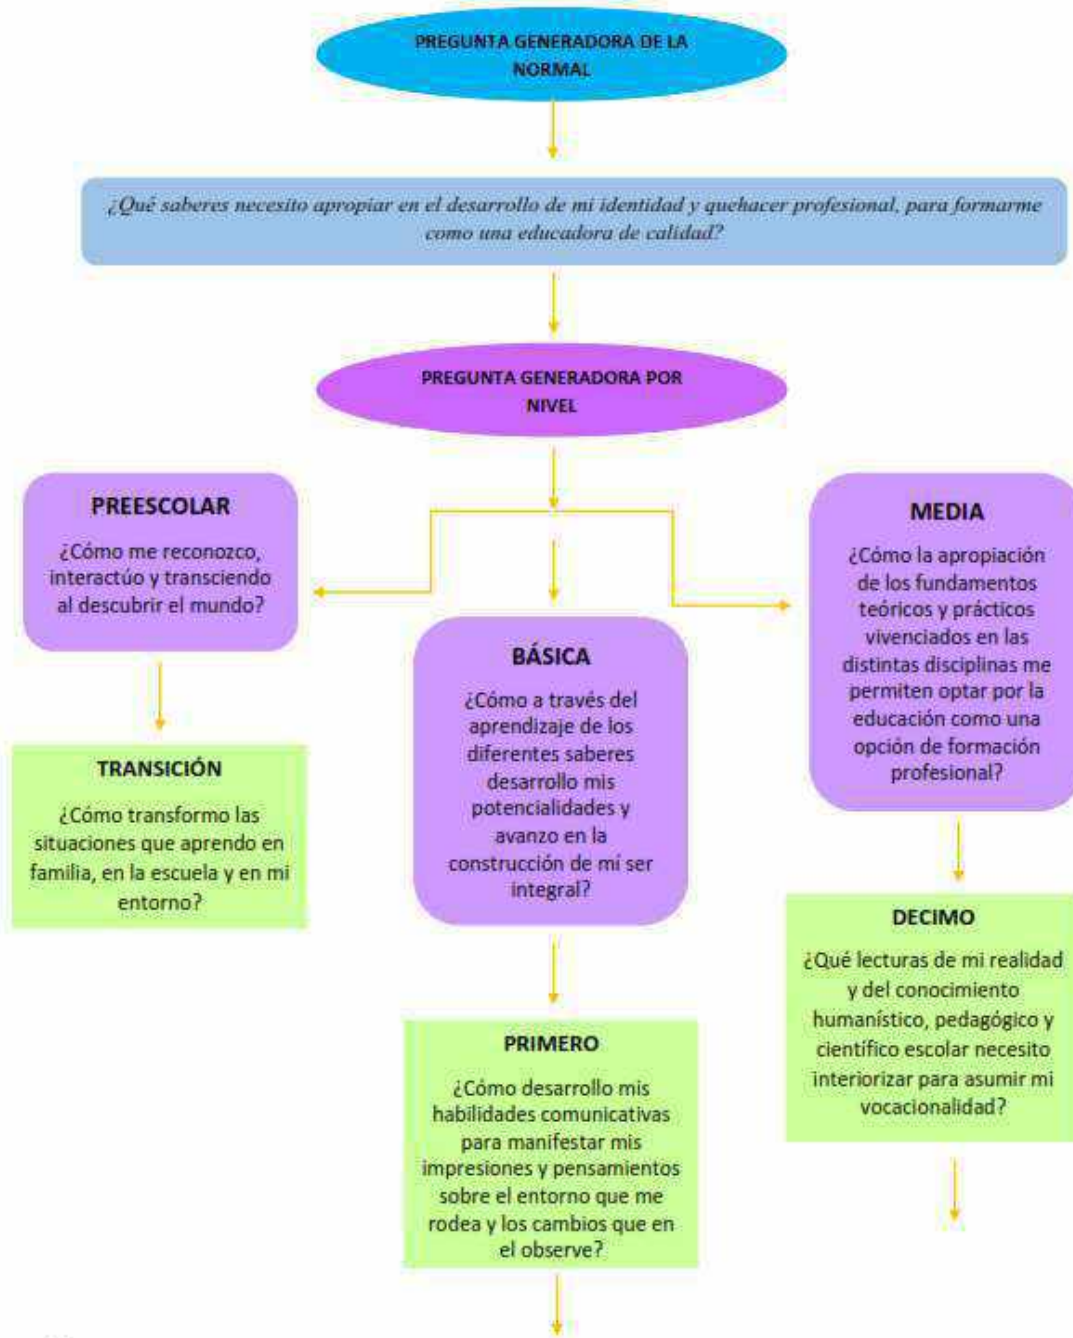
PREGUNTA GENERADORA DE LA NORMAL

¿Qué saberes necesito apropiar en el desarrollo de mi identidad y quehacer profesional, para formarme como una educadora de calidad?

PREGUNTA GENERADORA POR NIVEL

PREESCOLAR

¿Cómo me reconozco, interactúo y transciendo al descubrir el mundo?

TRANSICIÓN

¿Cómo transformo las situaciones que aprendo en familia, en la escuela y en mi entorno?

BÁSICA

¿Cómo a través del aprendizaje de los diferentes saberes desarrollo mis potencialidades y avanzo en la construcción de mi ser integral?

PRIMERO

¿Cómo desarrollo mis habilidades comunicativas para manifestar mis impresiones y pensamientos sobre el entorno que me rodea y los cambios que en el observe?

MEDIA

¿Cómo la apropiación de los fundamentos teóricos y prácticos vivenciados en las distintas disciplinas me permiten optar por la educación como una opción de formación profesional?

DECIMO

¿Qué lecturas de mi realidad y del conocimiento humanístico, pedagógico y científico escolar necesito interiorizar para asumir mi vocacionalidad?